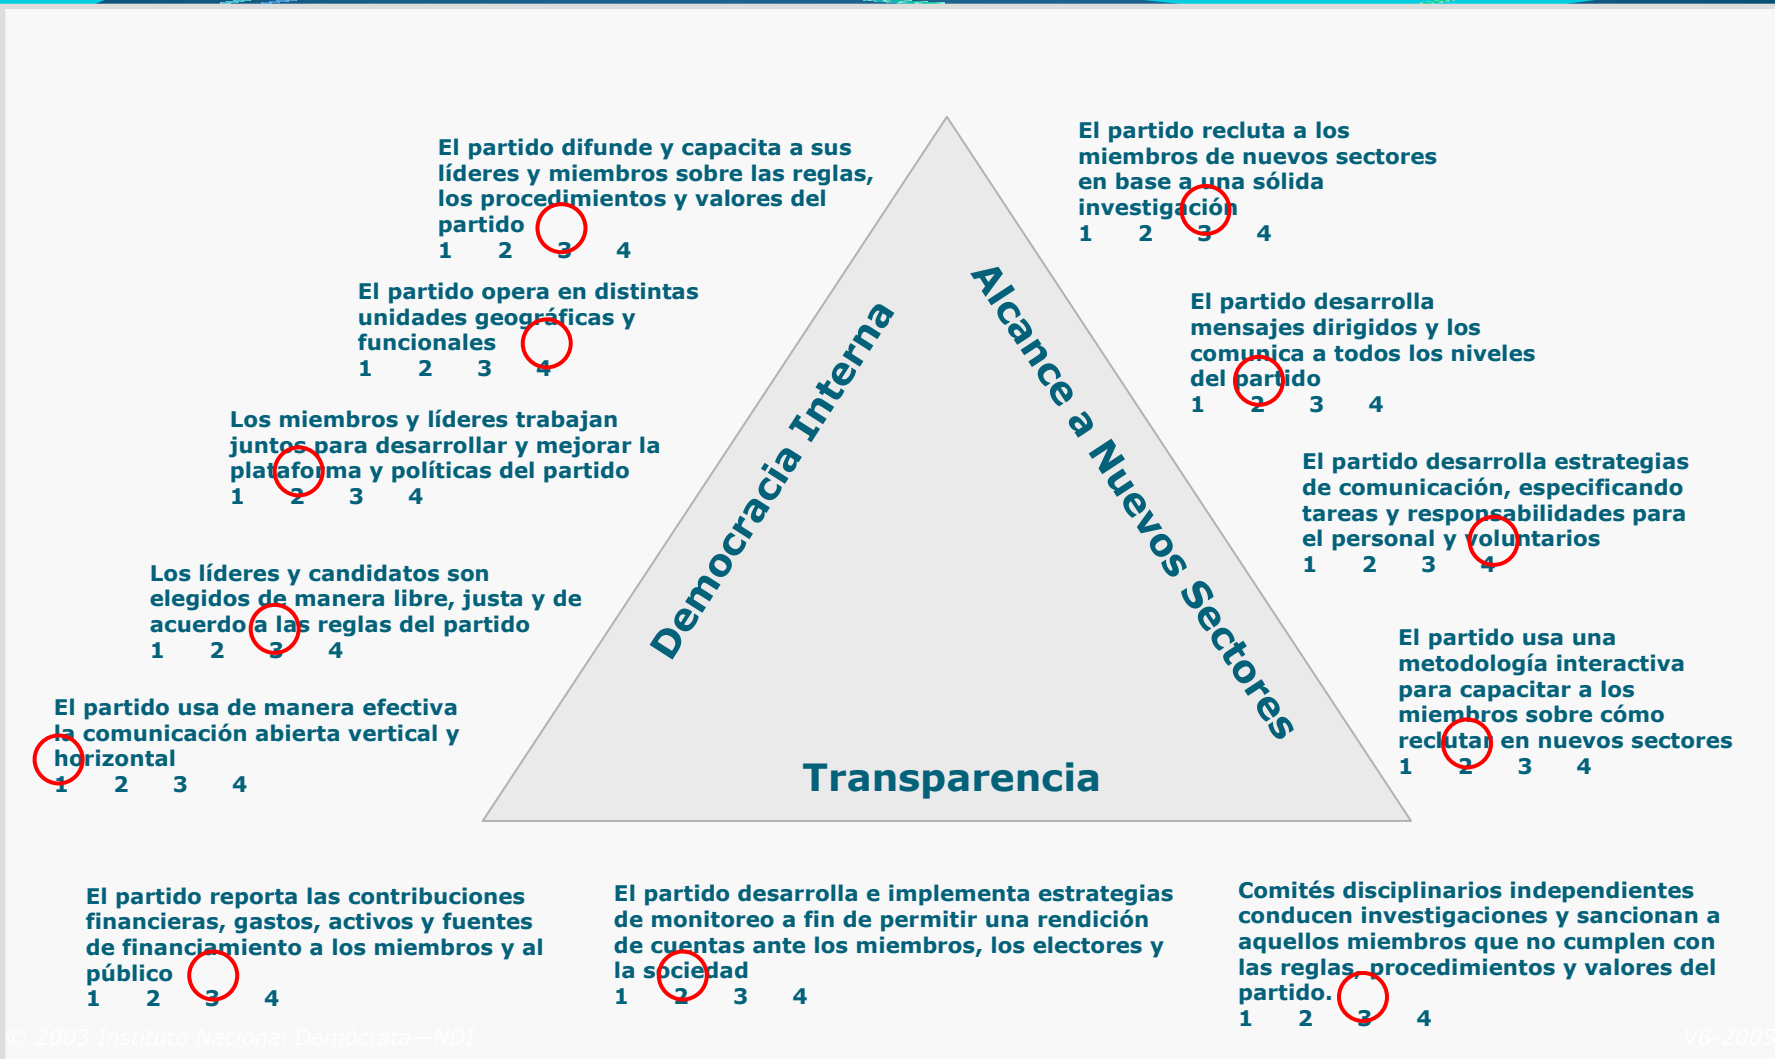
El partido difunde y capacita a sus líderes y miembros sobre las reglas, los procedimientos y valores del partido
1 2 3 4

El partido opera en distintas unidades geográficas y funcionales
1 2 3 4

Los miembros y líderes trabajan juntos para desarrollar y mejorar la plataforma y políticas del partido
1 2 3 4

Los líderes y candidatos son elegidos de manera libre, justa y de acuerdo a las reglas del partido
1 2 3 4

El partido usa de manera efectiva la comunicación abierta vertical y horizontal
1 2 3 4

Democracia Interna

Alcance a Nuevos Sectores

Transparencia

El partido recluta a los miembros de nuevos sectores en base a una sólida investigación
1 2 3 4

El partido desarrolla mensajes dirigidos y los comunica a todos los niveles del partido
1 2 3 4

El partido desarrolla estrategias de comunicación, especificando tareas y responsabilidades para el personal y voluntarios
1 2 3 4

El partido usa una metodología interactiva para capacitar a los miembros sobre cómo reclutar en nuevos sectores
1 2 3 4

El partido reporta las contribuciones financieras, gastos, activos y fuentes de financiamiento a los miembros y al público
1 2 3 4

El partido desarrolla e implementa estrategias de monitoreo a fin de permitir una rendición de cuentas ante los miembros, los electores y la sociedad
1 2 3 4

Comités disciplinarios independientes conducen investigaciones y sancionan a aquellos miembros que no cumplen con las reglas, procedimientos y valores del partido.
1 2 3 4

© 2003 Instituto Nacional Demócrata—NDI

V6-2005